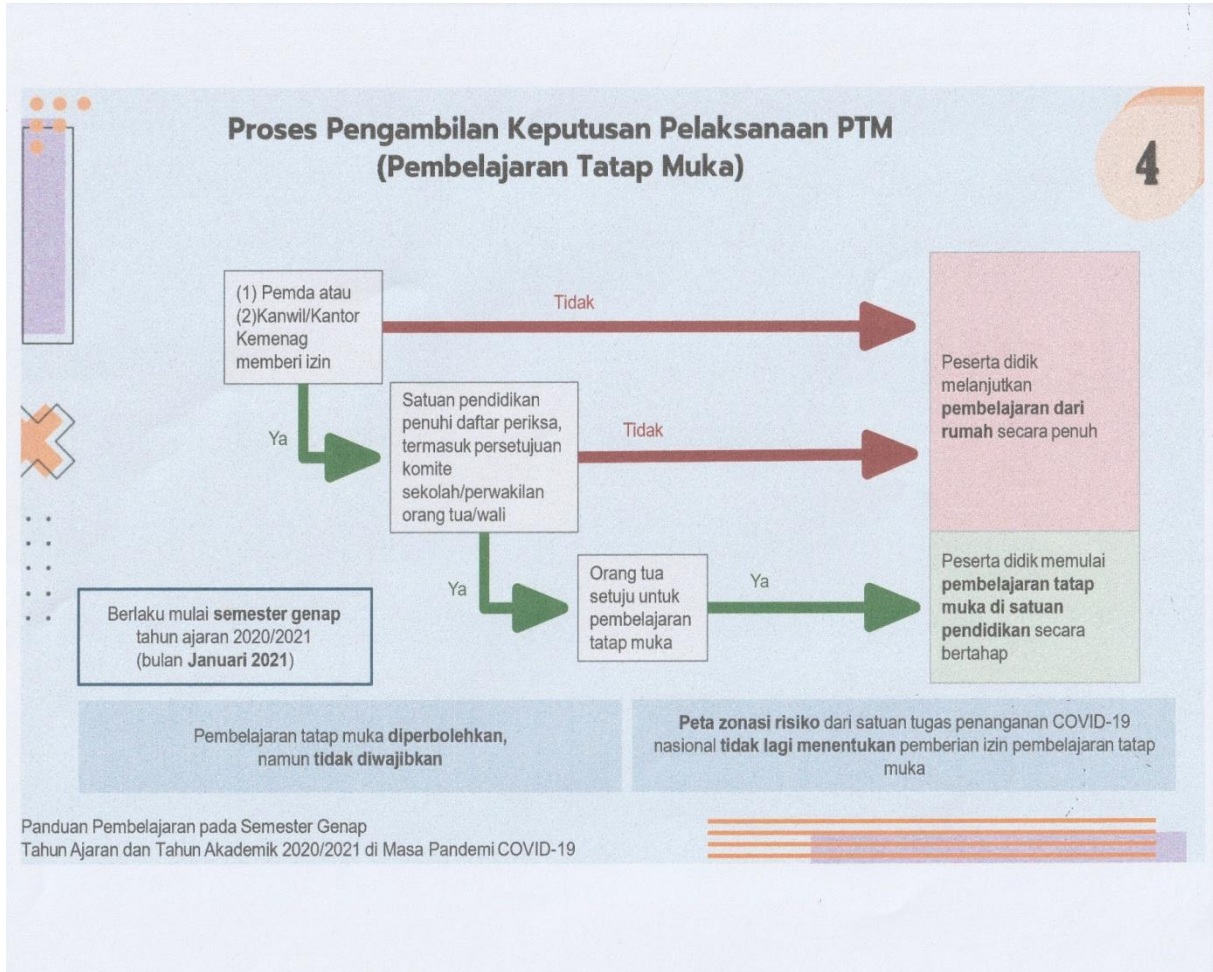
Proses Pengambilan Keputusan Pelaksanaan PTM (Pembelajaran Tatap Muka)

4

(1) Pemda atau (2)Kanwil/Kantor Kemenag memberi izin

Tidak

Ya

Satuan pendidikan penuhi daftar periksa, termasuk persetujuan komite sekolah/perwakilan orang tua/wali

Tidak

Ya

Orang tua setuju untuk pembelajaran tatap muka

Ya

Peserta didik melanjutkan **pembelajaran dari rumah** secara penuh

Peserta didik memulai **pembelajaran tatap muka di satuan pendidikan** secara bertahap

Berlaku mulai **semester genap** tahun ajaran 2020/2021 (bulan **Januari 2021**)

Pembelajaran tatap muka **diperbolehkan,** namun **tidak diwajibkan**

**Peta zonasi risiko** dari satuan tugas penanganan COVID-19 nasional **tidak lagi menentukan** pemberian izin pembelajaran tatap muka

Panduan Pembelajaran pada Semester Genap
Tahun Ajaran dan Tahun Akademik 2020/2021 di Masa Pandemi COVID-19